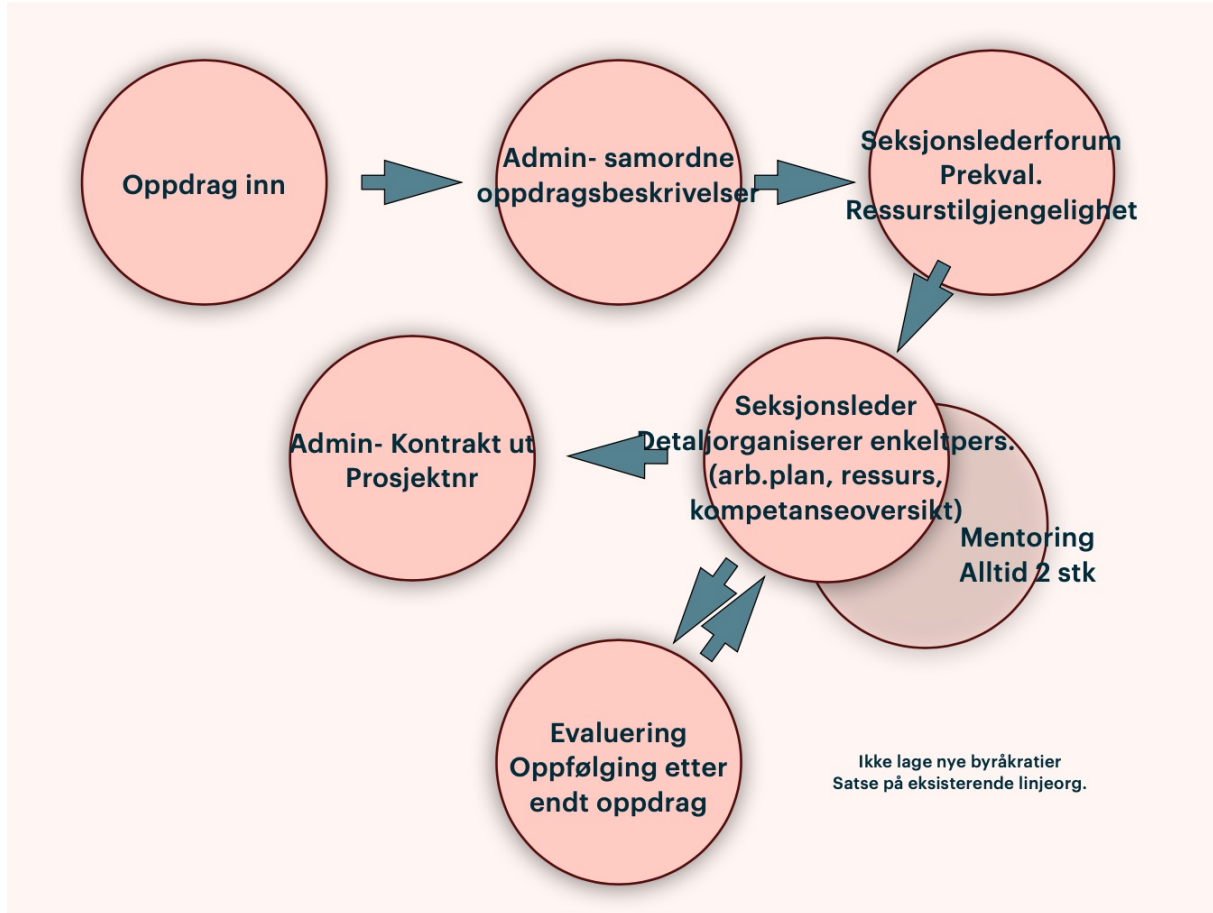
Oppdrag inn

Admin- samordne oppdragsbeskrivelser

Seksjonslederforum
Prekval.
Ressurstilgjengelighet

Admin- Kontrakt ut
Prosjektnr

Seksjonsleder
Detaljorganiserer enkeltpers.
(arb.plan, ressurs, kompetanseoversikt)

Mentoring
Alltid 2 stk

Evaluering
Oppfølging etter endt oppdrag

Ikke lage nye byråkratier
Satse på eksisterende linjeorg.